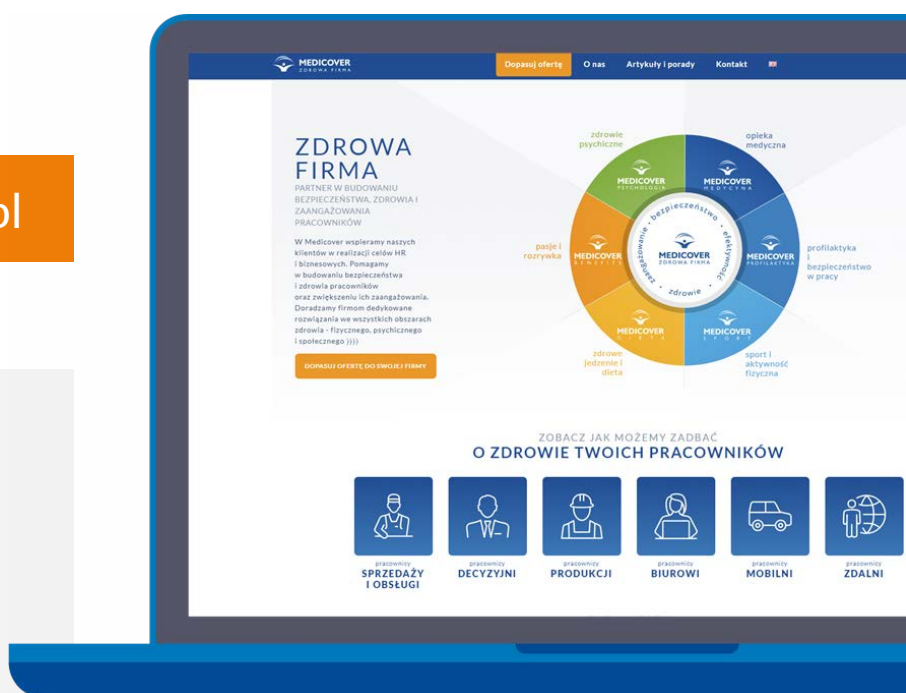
pl

MEDICOVER
ZDROWA FIRMA

Dopasuj ofertę O nas Artykuły i porady Kontakt

ZDROWA FIRMA
PARTNER W BUDOWANIU BEZPIECZEŃSTWA, ZDROWIA I ZAANGAŻOWANIA PRACOWNIKÓW

W Medicover wspieramy naszych klientów w realizacji celów HR i biznesowych. Pomagamy w budowaniu bezpieczeństwa i zdrowia pracowników oraz zwiększeniu ich zaangażowania. Doradzamy firmom dedykowane rozwiązania we wszystkich obszarach zdrowia - fizycznego, psychicznego i społecznego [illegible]

DOPASUJ OFERTĘ DO SWOJEJ FIRMY

zdrowie psychiczne
opieka medyczna
pasje i rozrywka
profilaktyka i bezpieczeństwo w pracy
zdrowe jedzenie i dieta
sport i aktywność fizyczna

MEDICOVER PSYCHOLOGIA
MEDICOVER MEDYCYNA
MEDICOVER BENEFITS
MEDICOVER PROFILAKTYKA
MEDICOVER DIETA
MEDICOVER SPORT
MEDICOVER ZDROWA FIRMA

bezpieczeństwo
efektywność
zdrowie
zaangażowanie

ZOBACZ JAK MOŻEMY ZADBAĆ
O ZDROWIE TWOICH PRACOWNIKÓW

pracownicy SPRZEDAŻY I OBSŁUGI
pracownicy DECYZYJNI
pracownicy PRODUKCJI
pracownicy BIUROWI
pracownicy MOBILNI
pracownicy ZDALNI